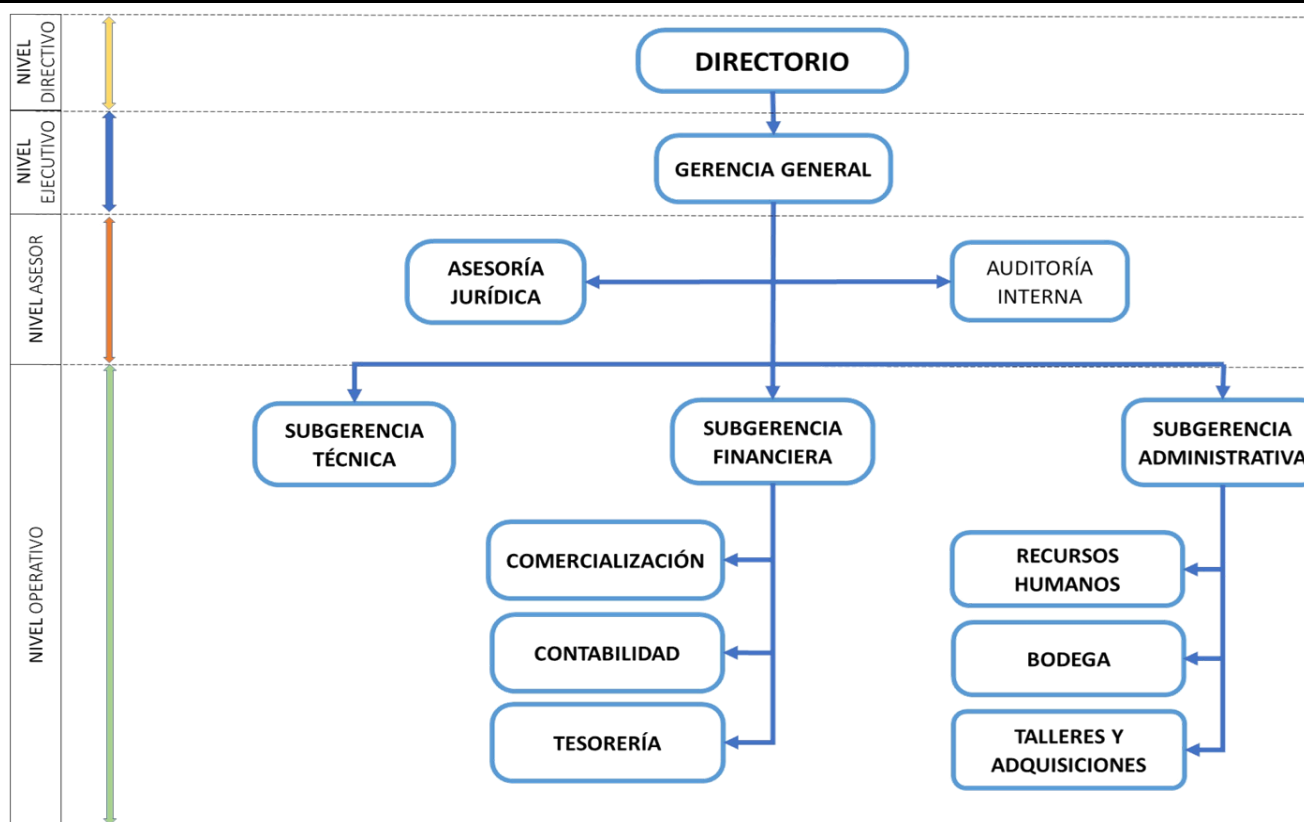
NIVEL DIRECTIVO

NIVEL EJECUTIVO

NIVEL ASESOR

NIVEL OPERATIVO

DIRECTORIO

GERENCIA GENERAL

ASESORÍA JURÍDICA

AUDITORÍA INTERNA

SUBGERENCIA TÉCNICA

SUBGERENCIA FINANCIERA

SUBGERENCIA ADMINISTRATIVA

COMERCIALIZACIÓN

CONTABILIDAD

TESORERÍA

RECURSOS HUMANOS

BODEGA

TALLERES Y ADQUISICIONES